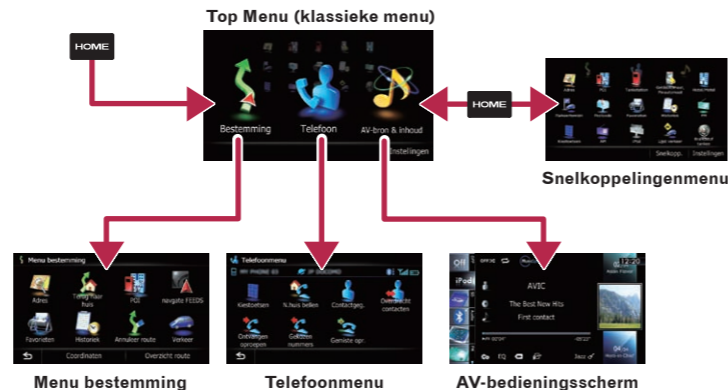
Top Menu (klassieke menu)

HOME

Bestemming

Telefoon

AV-bron & inhoud

Instellingen

HOME

Snelkopp.

Instellingen

Snelkoppelingenmenu

Menu bestemming

Adres

Terug naar huis

POI

Navgate FEEDS

Favorieten

Historiek

Annuleer route

Verkeer

Coördinaten

Overzicht route

Telefoonmenu

Telefoonmenu

Kiestoetsen

% huis bellen

Contactgeg.

Overdracht contacten

Ontvangen oproepen

Gekozen nummers

Gemiste opr.

AVIC

The Best New Hits

First contact

EQ

Menu bestemming

Telefoonmenu

AV-bedieningsscherm